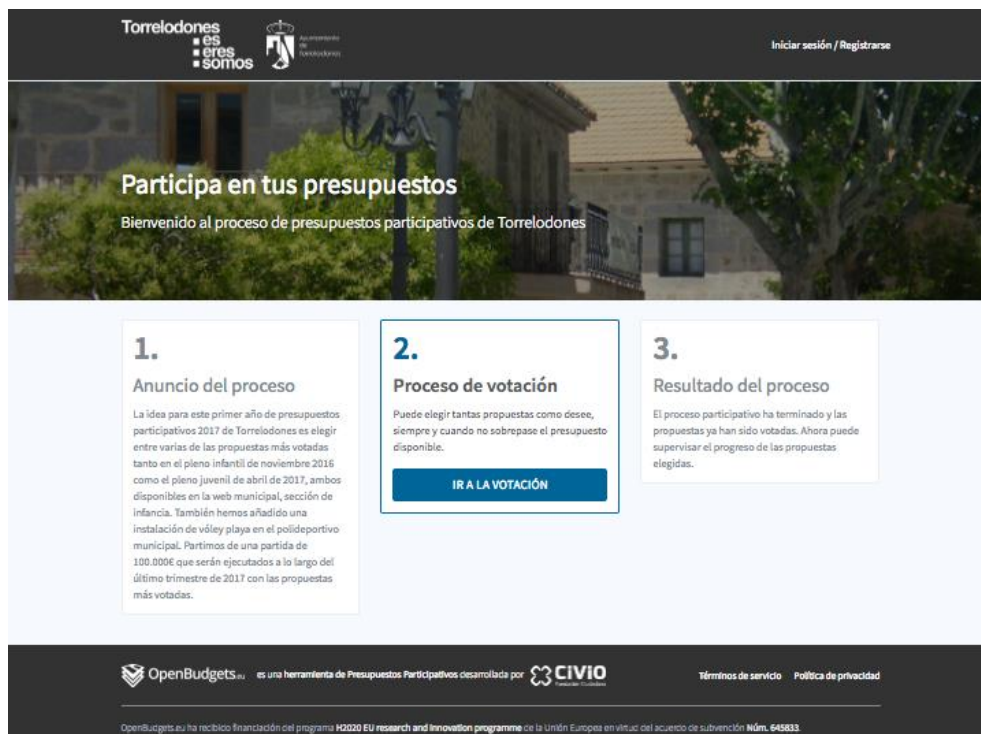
Torrelodones
es
eres
somos

Ayuntamiento de Torrelodones

Iniciar sesión / Registrarse

Participa en tus presupuestos

Bienvenido al proceso de presupuestos participativos de Torrelodones

1.

Anuncio del proceso

La idea para este primer año de presupuestos participativos 2017 de Torrelodones es elegir entre varias de las propuestas más votadas tanto en el pleno infantil de noviembre 2016 como el pleno juvenil de abril de 2017, ambos disponibles en la web municipal, sección de infancia. También hemos añadido una instalación de vóley playa en el polideportivo municipal. Partimos de una partida de 100.000€ que serán ejecutados a lo largo del último trimestre de 2017 con las propuestas más votadas.

2.

Proceso de votación

Puede elegir tantas propuestas como desee, siempre y cuando no sobrepase el presupuesto disponible.

IR A LA VOTACIÓN

3.

Resultado del proceso

El proceso participativo ha terminado y las propuestas ya han sido votadas. Ahora puede supervisar el progreso de las propuestas elegidas.

OpenBudgets.eu es una herramienta de Presupuestos Participativos desarrollada por CIVIO Fundación Ciudadana

Términos de servicio Política de privacidad

OpenBudgets.eu ha recibido financiación del programa H2020 EU research and innovation programme de la Unión Europea en virtud del acuerdo de subvención Núm. 645833.